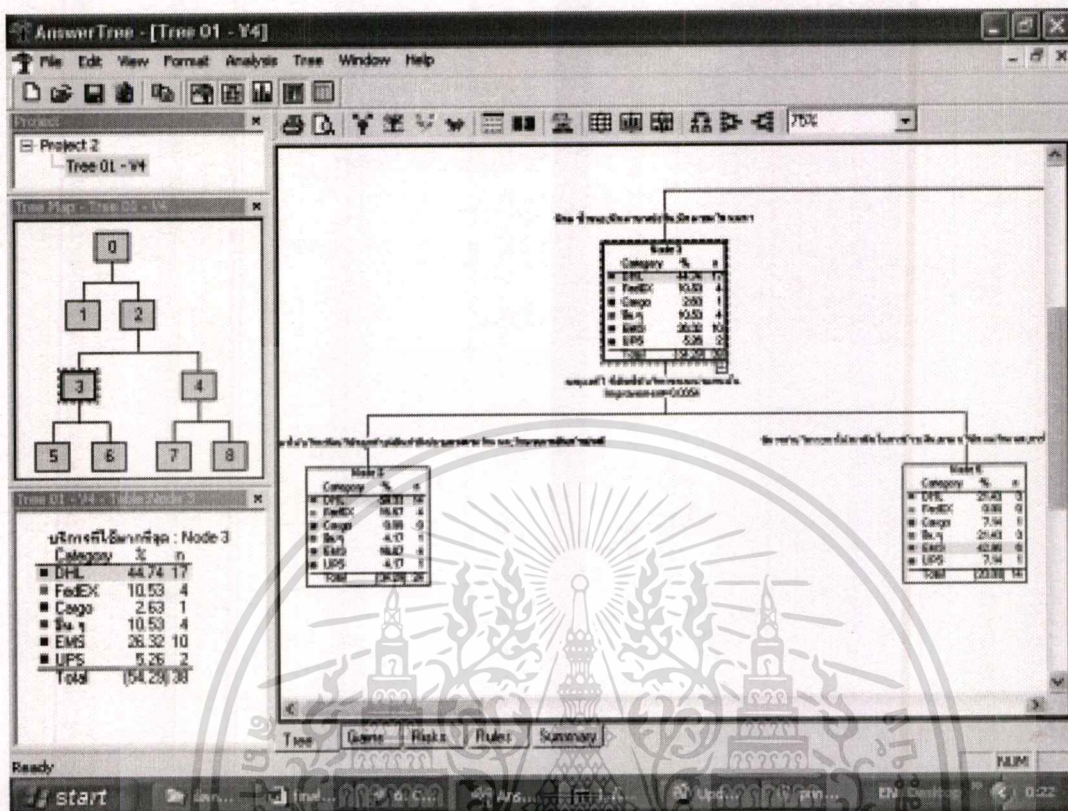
AnswerTree - [Tree 01 - Y4]

File Edit View Format Analysis Tree Window Help

Project

Project 2
Tree 01 - Y4

Tree Map - Tree 01 - Y4

0
1
2
3
4
5
6
7
8

Tree 01 - Y4 - Table Node 3

บริการที่ใช้มากที่สุด : Node 3

| Category | % | n |
|---|---|---|
| DHL | 44.74 | 17 |
| FedEX | 10.53 | 4 |
| Cargo | 2.63 | 1 |
| อื่น ๆ | 10.53 | 4 |
| EMS | 26.32 | 10 |
| UPS | 5.26 | 2 |
| Total | (54.29) | 38 |

75%

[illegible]

Node 3

| Category | % | n |
|---|---|---|
| DHL | 44.74 | 17 |
| FedEX | 10.53 | 4 |
| Cargo | 2.63 | 1 |
| อื่น ๆ | 10.53 | 4 |
| EMS | 26.32 | 10 |
| UPS | 5.26 | 2 |
| Total | (54.29) | 38 |

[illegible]
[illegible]=0.0054

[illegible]

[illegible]

Node 5

| Category | % | n |
|---|---|---|
| DHL | 58.33 | 14 |
| FedEX | 16.67 | 4 |
| Cargo | 0.00 | 0 |
| อื่น ๆ | 4.17 | 1 |
| EMS | 16.67 | 4 |
| UPS | 4.17 | 1 |
| Total | (34.29) | 24 |

Node 6

| Category | % | n |
|---|---|---|
| DHL | 21.43 | 3 |
| FedEX | 0.00 | 0 |
| Cargo | 7.14 | 1 |
| อื่น ๆ | 21.43 | 3 |
| EMS | 42.86 | 6 |
| UPS | 7.14 | 1 |
| Total | (20.00) | 14 |

Tree Gains Risks Rules Summary

Ready

NUM

start

EN

0:22